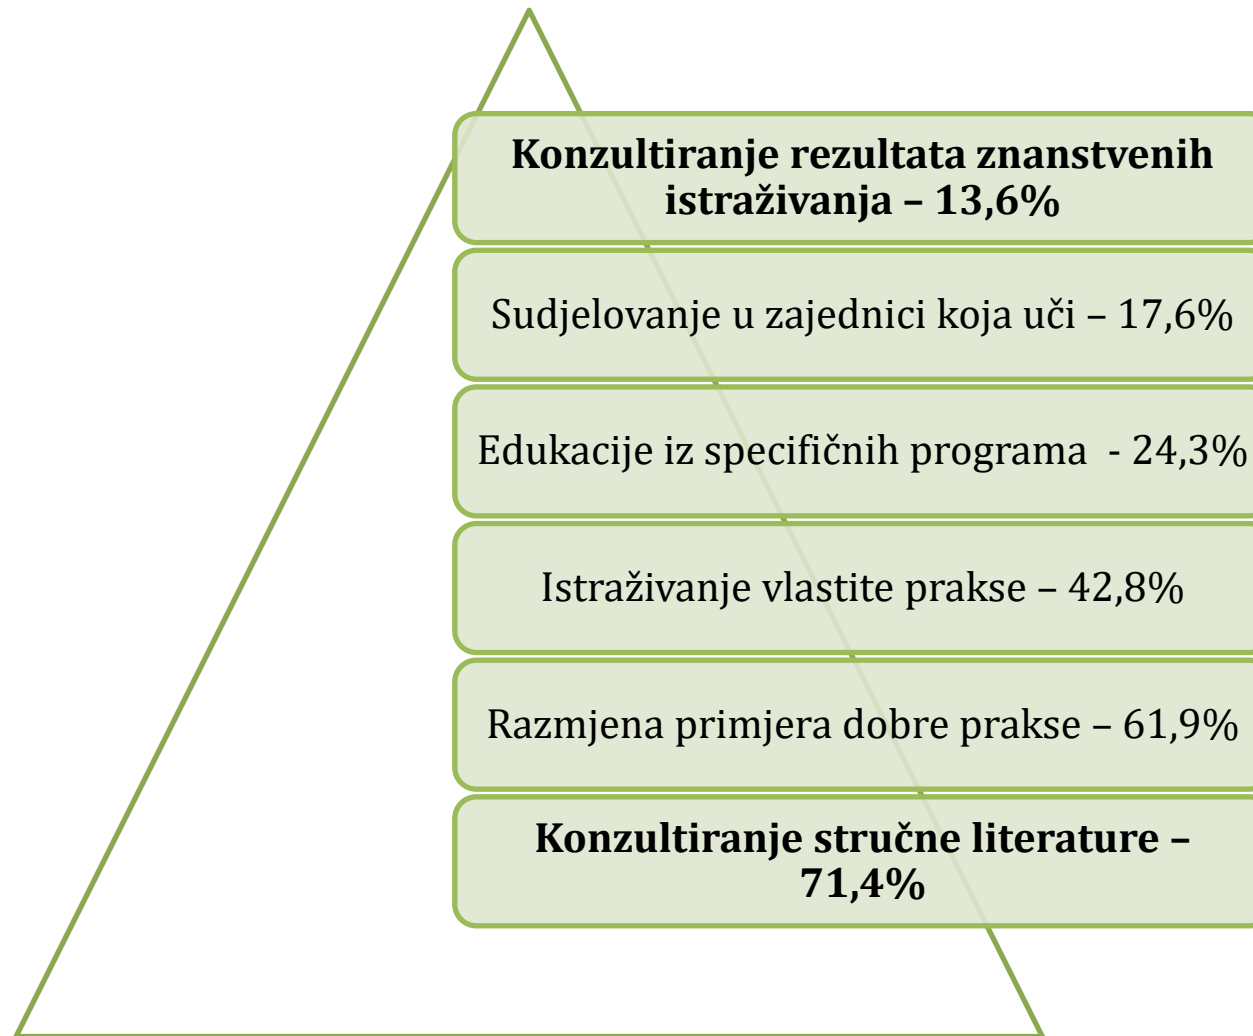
**Konzultiranje rezultata znanstvenih istraživanja – 13,6%**

Sudjelovanje u zajednici koja uči – 17,6%

Edukacije iz specifičnih programa - 24,3%

Istraživanje vlastite prakse – 42,8%

Razmjena primjera dobre prakse – 61,9%

**Konzultiranje stručne literature – 71,4%**